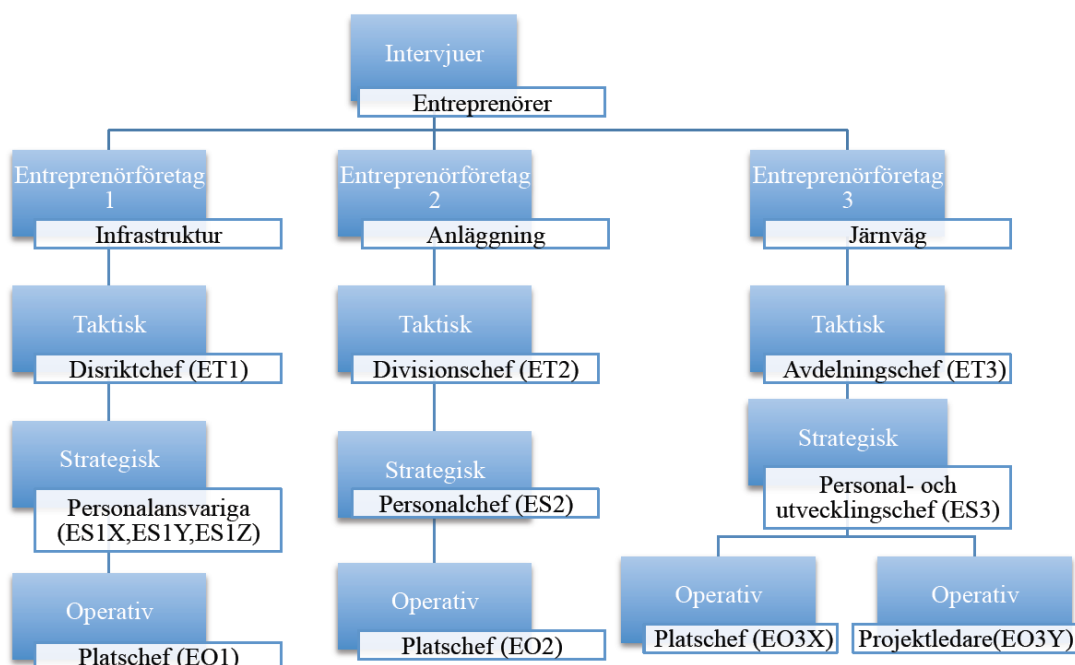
Intervjuer
Entreprenörer

Entreprenörföretag 1
Infrastruktur

Taktisk
Disriktchef (ET1)

Strategisk
Personalansvariga (ES1X,ES1Y,ES1Z)

Operativ
Platschef (EO1)

Entreprenörföretag 2
Anläggning

Taktisk
Divisionschef (ET2)

Strategisk
Personalchef (ES2)

Operativ
Platschef (EO2)

Entreprenörföretag 3
Järnväg

Taktisk
Avdelningschef (ET3)

Strategisk
Personal- och utvecklingschef (ES3)

Operativ
Platschef (EO3X)

Operativ
Projektledare(EO3Y)